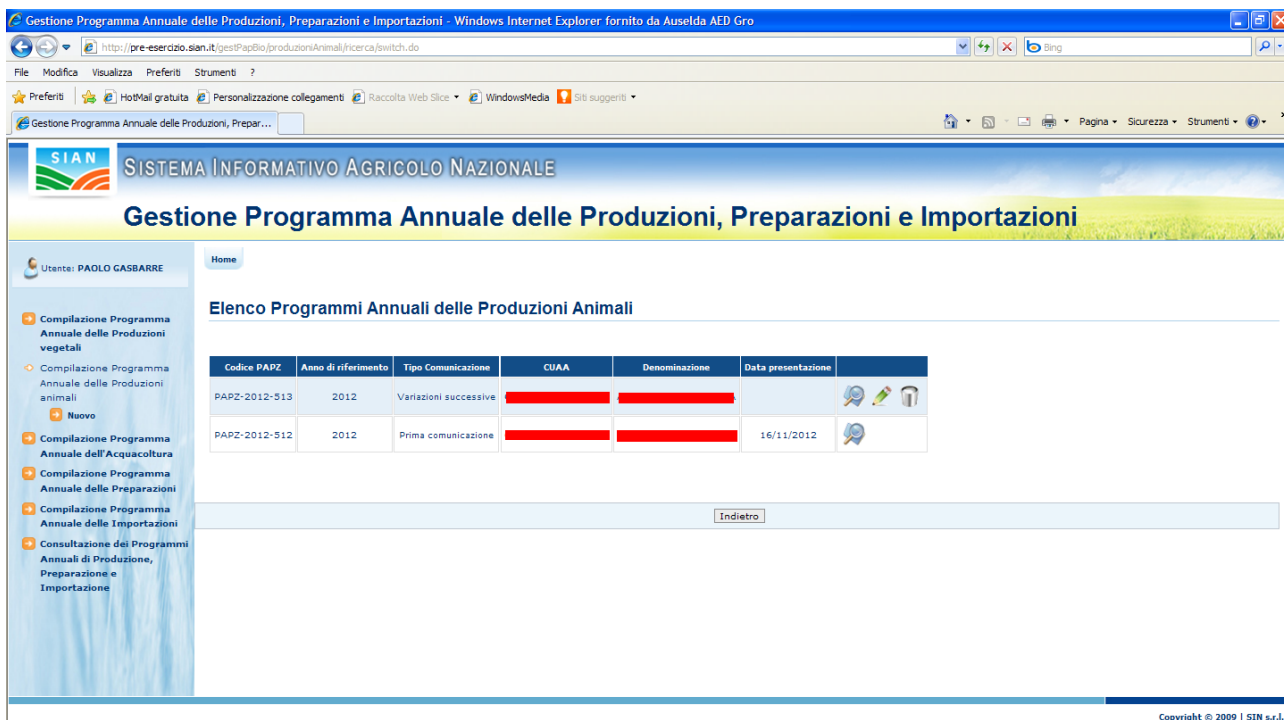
Gestione Programma Annuale delle Produzioni, Preparazioni e Importazioni - Windows Internet Explorer fornito da Auselda AED Gro

http://pre-esercizio.sian.it/gestPapBio/produzioniAnimali/ricerca/switch.do

Bing

File Modifica Visualizza Preferiti Strumenti ?

Preferiti HotMail gratuita Personalizzazione collegamenti Raccolta Web Slice WindowsMedia Siti suggeriti

Gestione Programma Annuale delle Produzioni, Prepar...

Pagina Sicurezza Strumenti

SIAN

SISTEMA INFORMATIVO AGRICOLO NAZIONALE

Gestione Programma Annuale delle Produzioni, Preparazioni e Importazioni

Utente: PAOLO GASBARRE

Home

Compilazione Programma Annuale delle Produzioni vegetali

Compilazione Programma Annuale delle Produzioni animali

Nuovo

Compilazione Programma Annuale dell'Acquacoltura

Compilazione Programma Annuale delle Preparazioni

Compilazione Programma Annuale delle Importazioni

Consultazione dei Programmi Annuali di Produzione, Preparazione e Importazione

Elenco Programmi Annuali delle Produzioni Animali

| Codice PAPZ | Anno di riferimento | Tipo Comunicazione | CUAA | Denominazione | Data presentazione | |
|---|---|---|---|---|---|---|
| PAPZ-2012-513 | 2012 | Variazioni successive | | | | |
| PAPZ-2012-512 | 2012 | Prima comunicazione | | | 16/11/2012 | |

Indietro

Copyright © 2009 | SIN s.r.l.